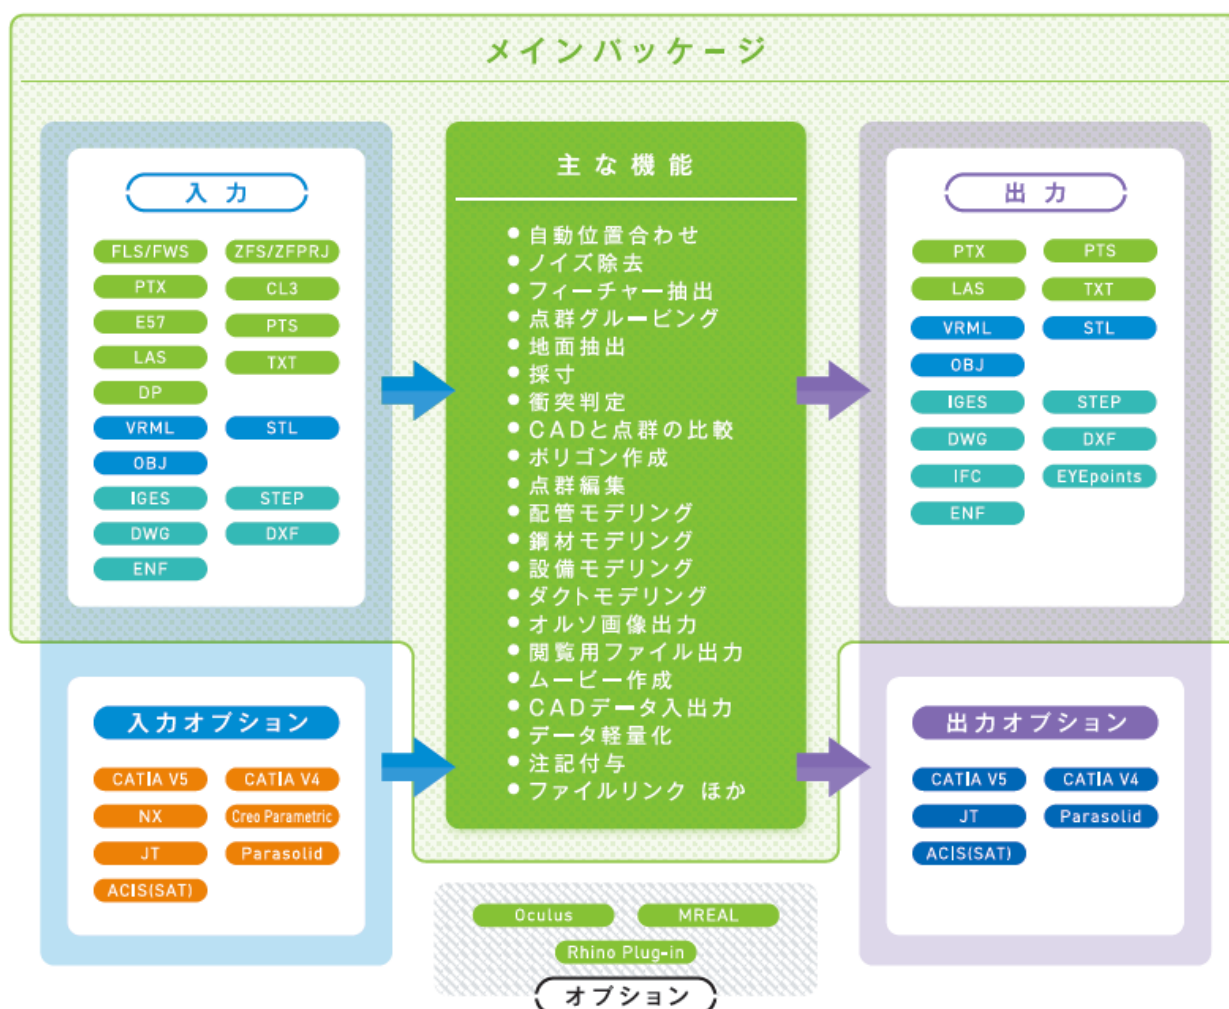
メインパッケージ

入力

FLS/FWS
ZFS/ZFPRJ
PTX
CL3
E57
PTS
LAS
TXT
DP
VRML
STL
OBJ
IGES
STEP
DWG
DXF
ENF

主な機能

● 自動位置合わせ
● ノイズ除去
● フィーチャー抽出
● 点群グルーピング
● 地面抽出
● 採寸
● 衝突判定
● CADと点群の比較
● ポリゴン作成
● 点群編集
● 配管モデリング
● 鋼材モデリング
● 設備モデリング
● ダクトモデリング
● オルソ画像出力
● 閲覧用ファイル出力
● ムービー作成
● CADデータ入出力
● データ軽量化
● 注記付与
● ファイルリンク ほか

出力

PTX
PTS
LAS
TXT
VRML
STL
OBJ
IGES
STEP
DWG
DXF
IFC
EYEpoints
ENF

入力オプション

CATIA V5
CATIA V4
NX
Creo Parametric
JT
Parasolid
ACIS(SAT)

出力オプション

CATIA V5
CATIA V4
JT
Parasolid
ACIS(SAT)

Oculus
MREAL
Rhino Plug-in

オプション